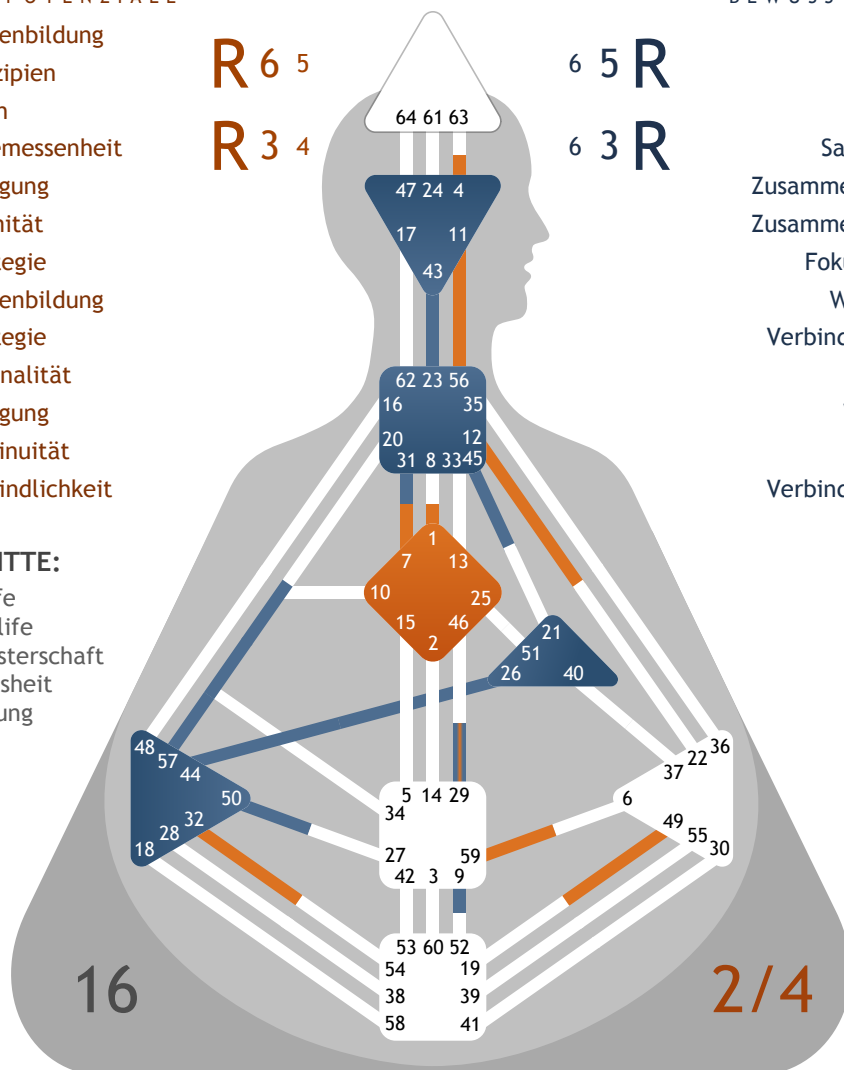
POTENZIALE

enbildung
zipien
n
messenheit
gung
nität
egie
enbildung
egie
nalität
gung
inuität
indlichkeit

ITTE:
fe
life
sterschaft
sheit
ung

BEWUSS

R 6 5
R 3 4

6 5 R
6 3 R

Sa
Zusamme
Zusamme
Fok
W
Verbind

Verbind

64 61 63
47 24 4
17 11
43
62 23 56
16 35
20 12
31 8 33 45
1
7 13
10 25
15 46
2
21
51
26 40
48
57
44
50
32
28
18
5 14 29
34
27 59
42 3 9
6
37 22 36
49
55
30
53 60 52
54 19
38 39
58 41

16
2/4